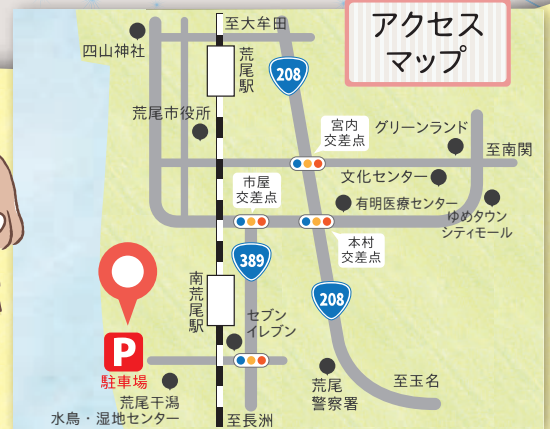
アクセスマップ

至大牟田

四山神社

荒尾駅

208

荒尾市役所

宮内交差点

グリーンランド

至南関

文化センター

市屋交差点

有明医療センター

ゆめタウンシティモール

本村交差点

389

南荒尾駅

208

セブンイレブン

P

駐車場

荒尾干潟水鳥・湿地センター

荒尾警察署

至玉名

至長洲